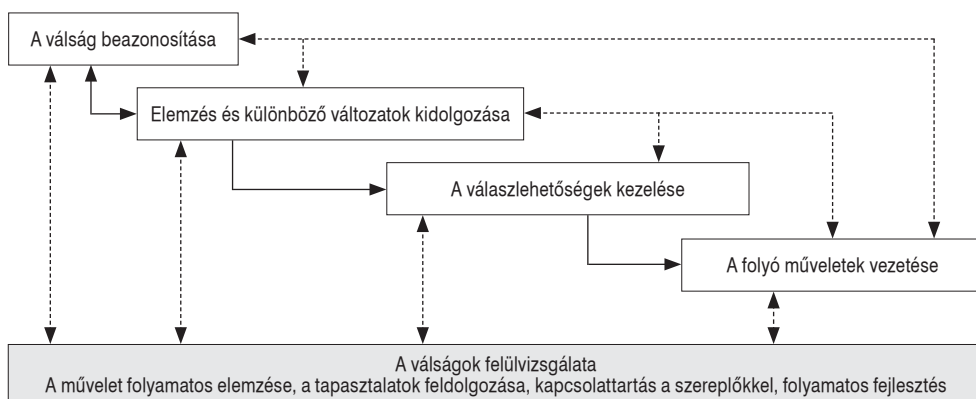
A válság beazonosítása

Elemzés és különböző változatok kidolgozása

A válaszlehetőségek kezelése

A folyó műveletek vezetése

A válságok felülvizsgálata
A művelet folyamatos elemzése, a tapasztalatok feldolgozása, kapcsolattartás a szereplőkkel, folyamatos fejlesztés